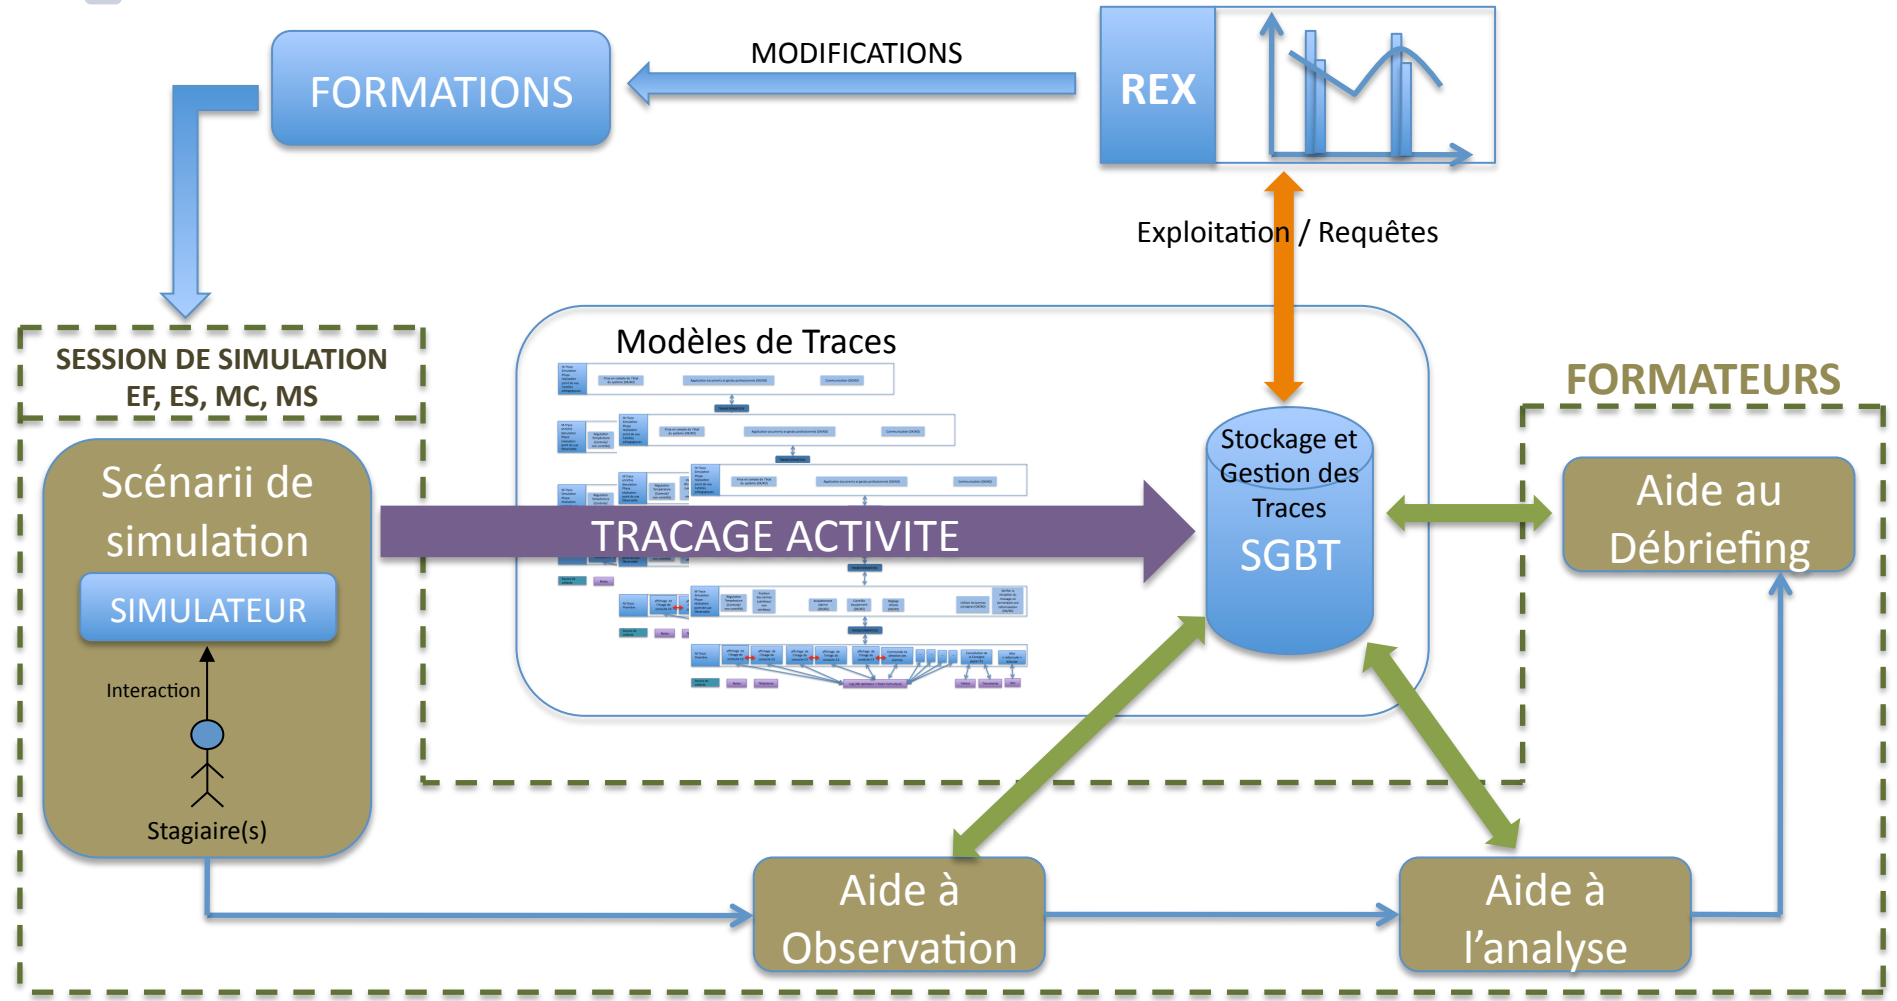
FORMATIONS

MODIFICATIONS

REX

Exploitation / Requêtes

SESSION DE SIMULATION
EF, ES, MC, MS

Modèles de Traces

FORMATEURS

Scénarii de simulation

SIMULATEUR

Interaction

Stagiaire(s)

TRACAGE ACTIVITE

Stockage et Gestion des Traces
SGBT

Aide au Débriefing

Aide à Observation

Aide à l'analyse